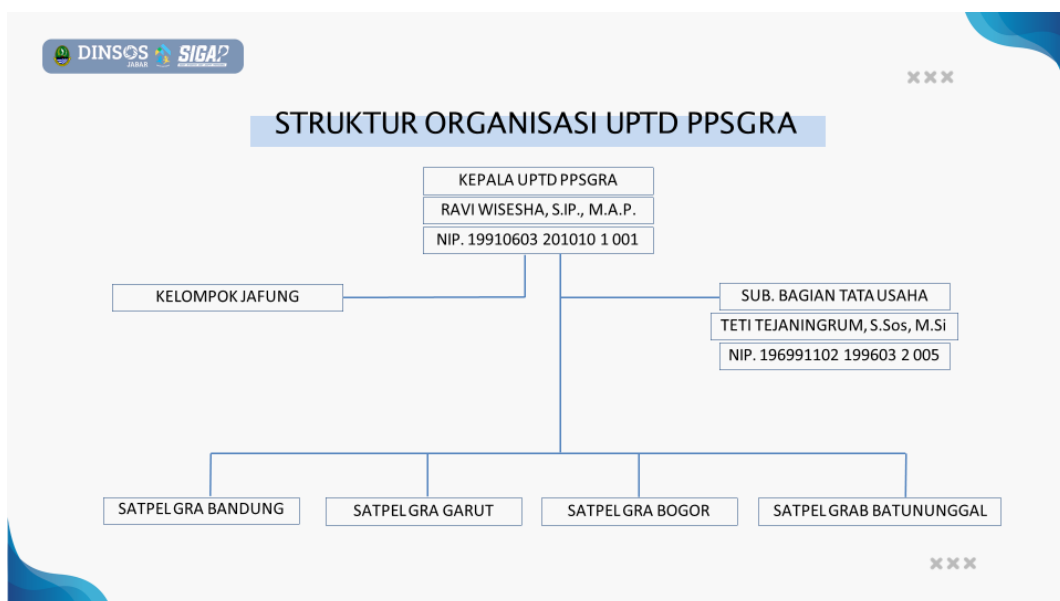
DINSOS JABAR SIGAP

STRUKTUR ORGANISASI UPTD PPSGRA

KEPALA UPTD PPSGRA
RAVI WISESHA, S.IP., M.A.P.
NIP. 19910603 201010 1 001

KELOMPOK JAFUNG

SUB. BAGIAN TATA USAHA
TETI TEJANINGRUM, S.Sos, M.Si
NIP. 196991102 199603 2 005

SATPEL GRA BANDUNG

SATPEL GRA GARUT

SATPEL GRA BOGOR

SATPEL GRAB BATUNUNGGAL